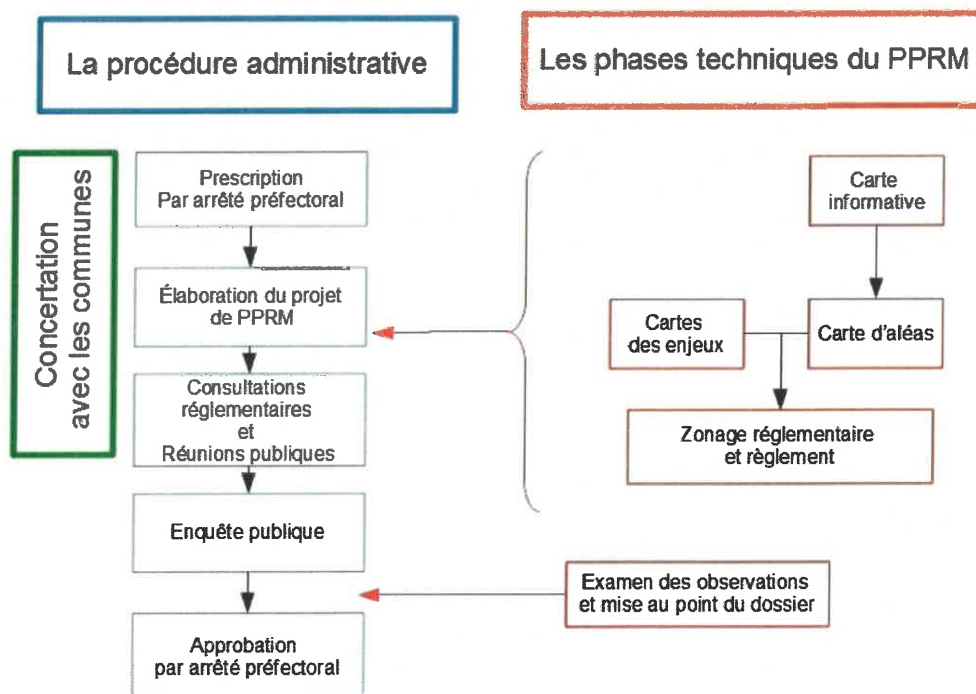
La procédure administrative

Les phases techniques du PPRM

Concertation avec les communes

Prescription
Par arrêté préfectoral

Élaboration du projet de PPRM

Consultations réglementaires et Réunions publiques

Enquête publique

Approbation par arrêté préfectoral

Carte informative

Cartes des enjeux

Carte d'aléas

Zonage réglementaire et règlement

Examen des observations et mise au point du dossier